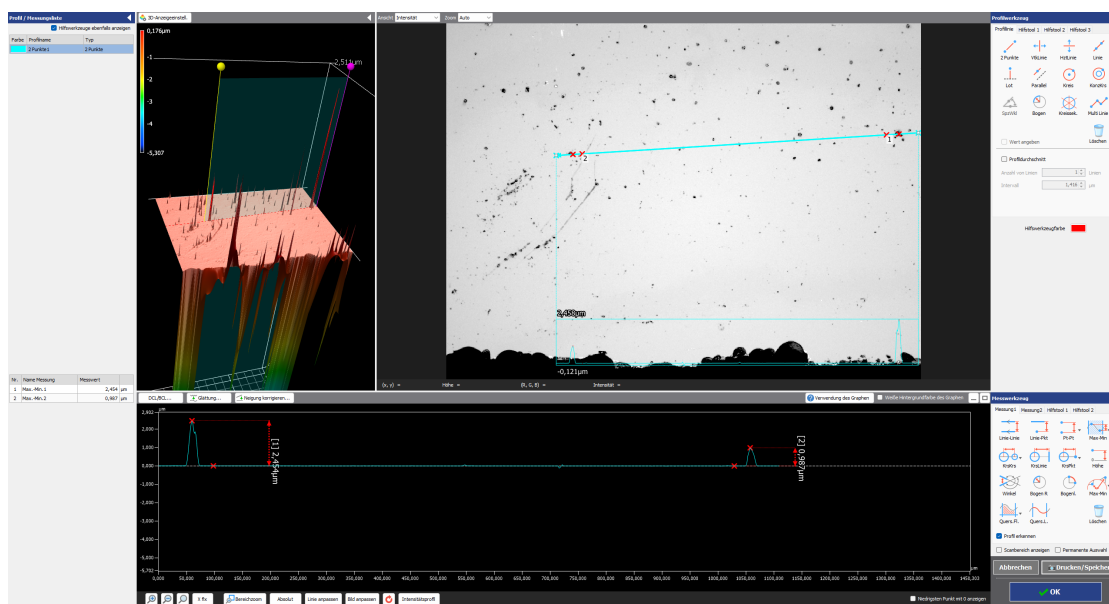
Profil / Messungsliste
Hilfswerkzeuge ebenfalls anzeigen

| Farbe | Profilname | Typ |
|---|---|---|
| | 2 Punkte 1 | 2 Punkte |

3D-Anzeigeeinstell.
0,176µm
-1
-2
-3
-4
-5,307
2,51µm

Ansicht Intensität Zoom Auto
2
1
2,458µm
-0,121µm
(x, y) Höhe (R, G, B) Intensität

Profilwerkzeug
Profillinie Hilfstool 1 Hilfstool 2 Hilfstool 3
2 Punkte Vtk.Linie Hzt.Linie Linie
Lot Parallel Kreis Konzktr.
SpitzWkl Bogen Kreissek. Multi Linie
Wert angeben Löschen
Profildurchschnitt
Anzahl von Linien 1 Linien
Intervall 1,416 µm
Hilfswerkzeugfarbe

| Nr. | Name Messung | Messwert | |
|---|---|---|---|
| 1 | Max.-Min.1 | 2,454 | µm |
| 2 | Max.-Min.2 | 0,987 | µm |

DCL/BCL... Glättung... Neigung korrigieren...
Verwendung des Graphen Weiße Hintergrundfarbe des Graphen
µm
2,902
1,934
0,967
0,000
-0,967
-1,934
-2,901
-3,868
-4,835
-5,802
-5,769
[1] 2,454µm
[2] 0,987µm
0,000 50,000 100,000 150,000 200,000 250,000 300,000 350,000 400,000 450,000 500,000 550,000 600,000 650,000 700,000 750,000 800,000 850,000 900,000 950,000 1000,000 1050,000 1100,000 1150,000 1200,000 1250,000 1300,000 1350,000 1400,000 1450,303
µm
X fix Bereichzoom Absolut Linie anpassen Bild anpassen Intensitätsprofil
Niedrigsten Punkt mit 0 anzeigen

Messwerkzeug
Messung1 Messung2 Hilfstool 1 Hilfstool 2
Linie-Linie Linie-Pkt Pt-Pt Max-Min
Krs-Krs Krs-Linie Krs-Pkt Höhe
Winkel Bogen R Bogen R Max-Min
Quers.Fl. Quers.L. Löschen
Profil erkennen
Scanbereich anzeigen Permanente Auswahl
Abbrechen Drucken/Speicher
OK